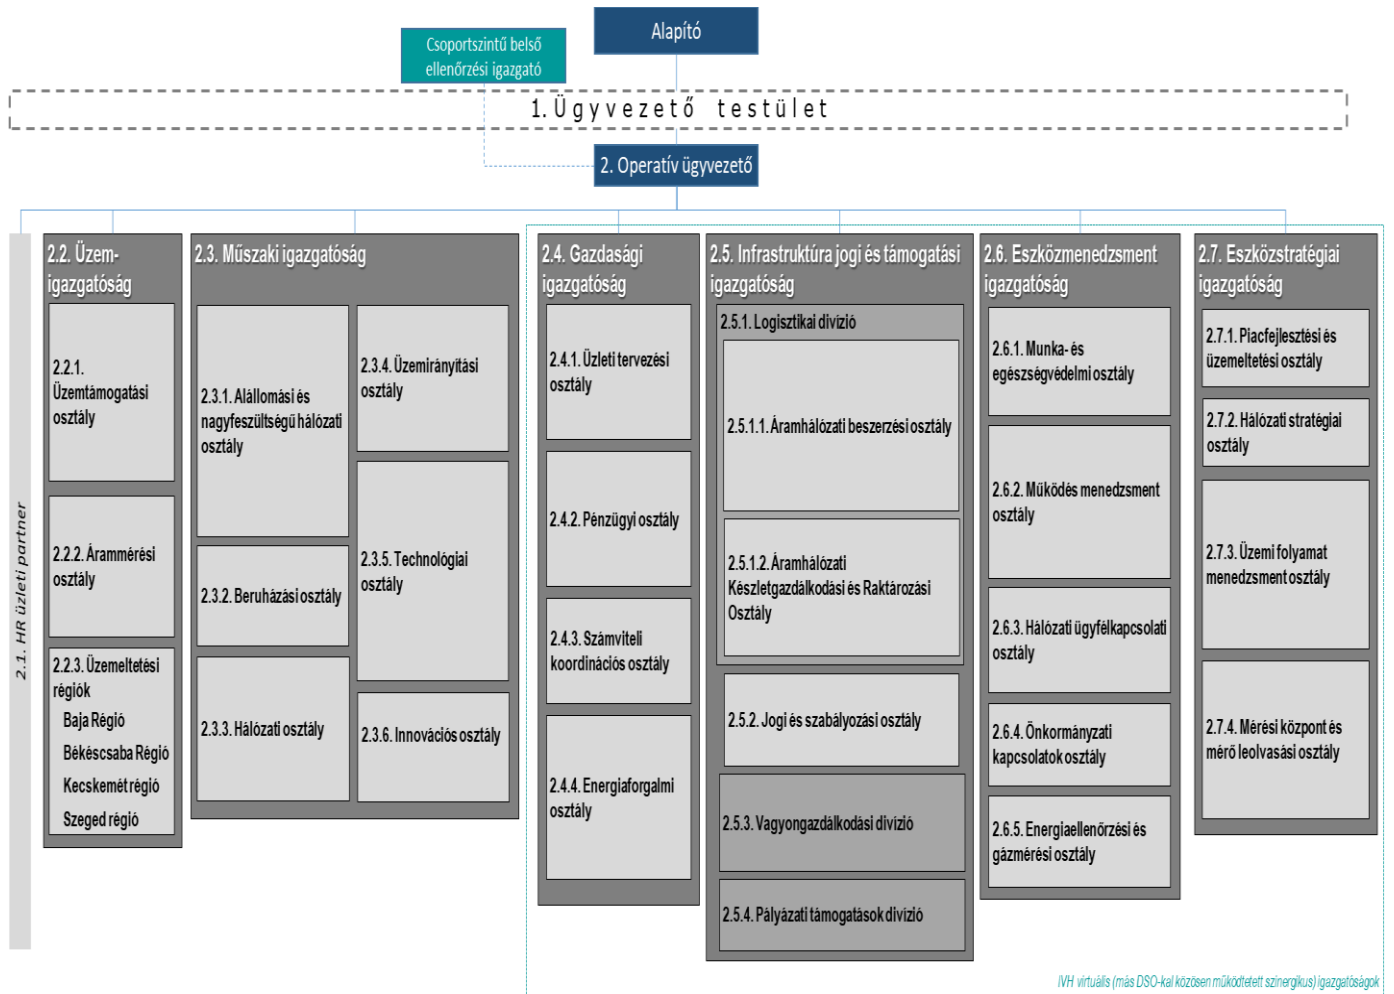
Alapító

Csoportszintű belső ellenőrzési igazgató

1. Ügyvezető testület

2. Operatív ügyvezető

2.1. HR üzleti partner

2.2. Üzem-igazgatóság

2.2.1. Üzemtámogatási osztály

2.2.2. Árammérési osztály

2.2.3. Üzemeltetési régiók
Baja Régió
Békéscsaba Régió
Kecskemét régió
Szeged régió

2.3. Műszaki igazgatóság

2.3.1. Alállomási és nagyfeszültségű hálózati osztály

2.3.2. Beruházási osztály

2.3.3. Hálózati osztály

2.3.4. Üzemirányítási osztály

2.3.5. Technológiai osztály

2.3.6. Innovációs osztály

2.4. Gazdasági igazgatóság

2.4.1. Üzleti tervezési osztály

2.4.2. Pénzügyi osztály

2.4.3. Számviteli koordinációs osztály

2.4.4. Energiaforgalmi osztály

2.5. Infrastruktúra jogi és támogatási igazgatóság

2.5.1. Logisztikai divízió

2.5.1.1. Áramhálózati beszerzési osztály

2.5.1.2. Áramhálózati Készletgazdálkodási és Raktározási Osztály

2.5.2. Jogi és szabályozási osztály

2.5.3. Vagyongazdálkodási divízió

2.5.4. Pályázati támogatások divízió

2.6. Eszközmenedzsment igazgatóság

2.6.1. Munka- és egészségvédelmi osztály

2.6.2. Működés menedzsment osztály

2.6.3. Hálózati ügyfélkapcsolati osztály

2.6.4. Önkormányzati kapcsolatok osztály

2.6.5. Energiaellenőrzési és gázmérési osztály

2.7. Eszközstratégiai igazgatóság

2.7.1. Piacfejlesztési és üzemeltetési osztály

2.7.2. Hálózati stratégiai osztály

2.7.3. Üzemi folyamat menedzsment osztály

2.7.4. Mérési központ és mérő leolvasási osztály

IVH virtuális (más DSO-kal közösen működtetett szinergikus) igazgatóságok